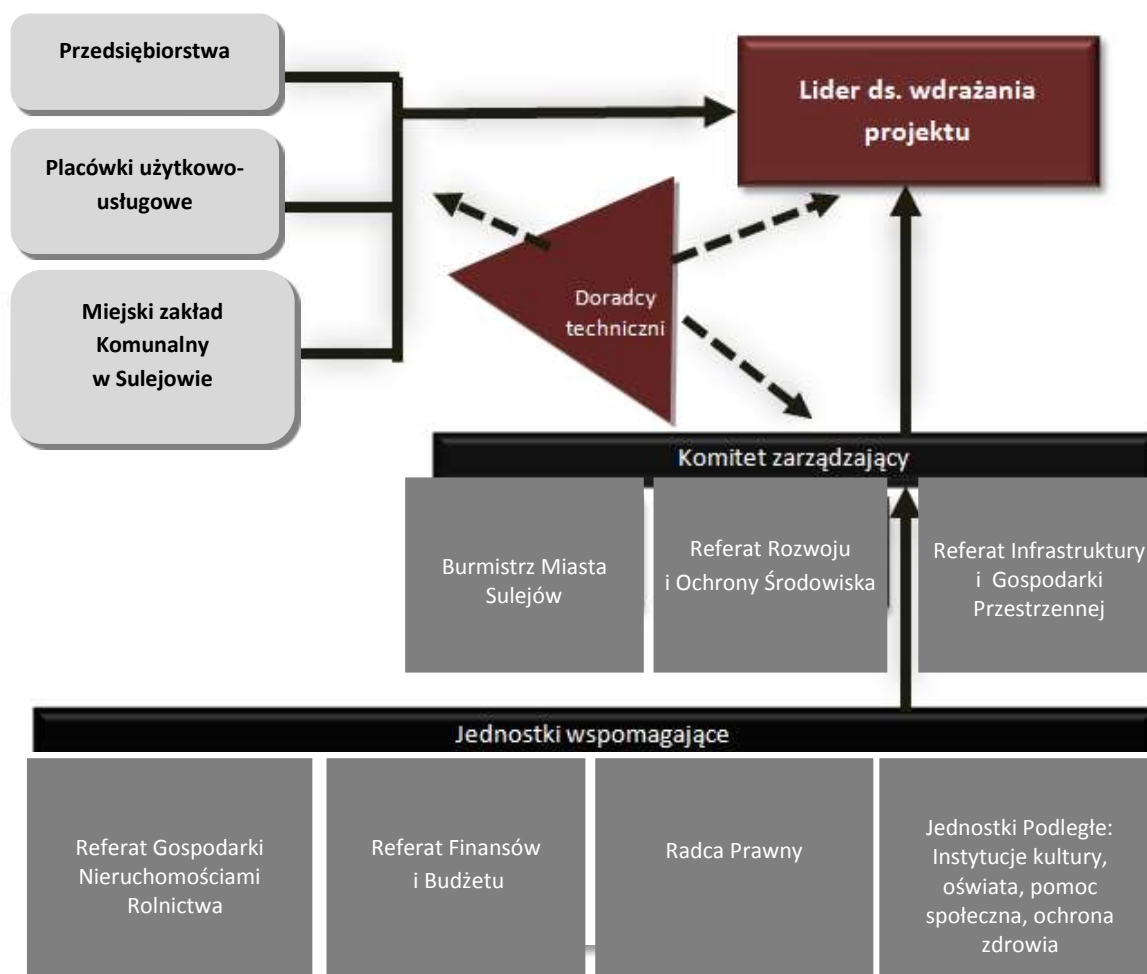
Przedsiębiorstwa

Placówki użytkowo-usługowe

Miejski zakład Komunalny w Sulejowie

Lider ds. wdrażania projektu

Doradcy techniczni

Komitet zarządzający

Burmistrz Miasta Sulejów

Referat Rozwoju i Ochrony Środowiska

Referat Infrastruktury i Gospodarki Przestrzennej

Jednostki wspomagające

Referat Gospodarki Nieruchomościami Rolnictwa

Referat Finansów i Budżetu

Radca Prawny

Jednostki Podległe: Instytucje kultury, oświata, pomoc społeczna, ochrona zdrowia